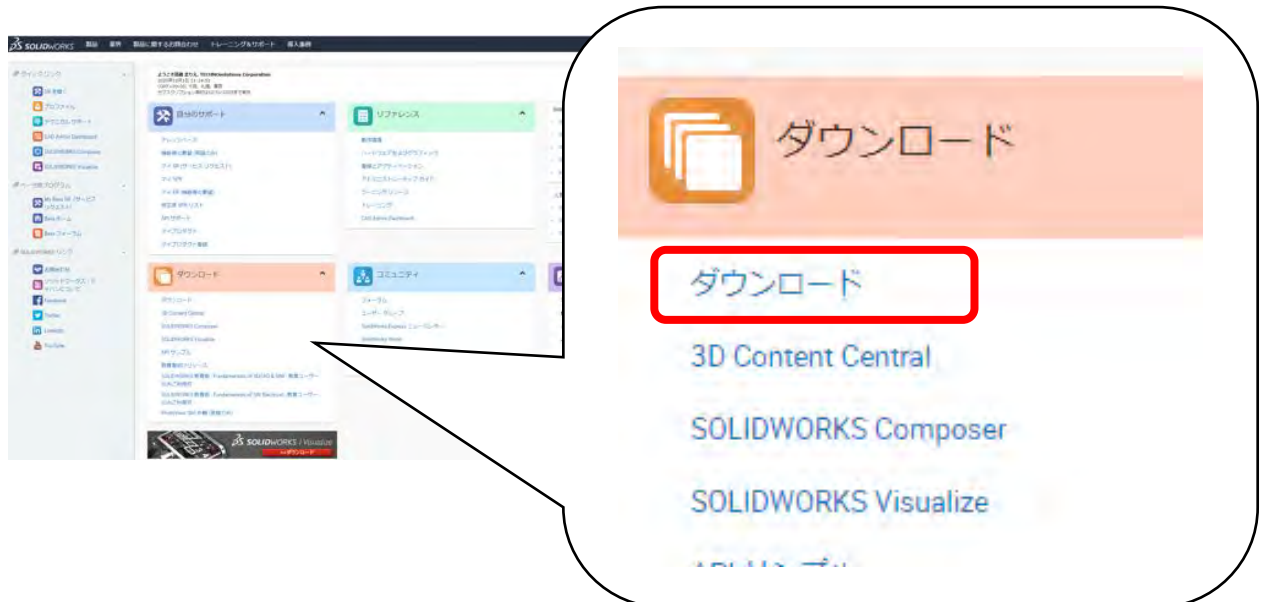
SOLIDWORKS 製品 業界 製品に関するお問合わせ トレーニング&サポート 導入事例

クイックリンク
プロファイル
テクニカル サポート
SAS Admin Dashboard
SOLIDWORKS Composer
SOLIDWORKS Visualize

自分のサポート
リファレンス
ダウンロード
コミュニティ
フォーラム
ユーザー グループ

ダウンロード
ダウンロード
3D Content Central
SOLIDWORKS Composer
SOLIDWORKS Visualize
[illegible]

Facebook
Twitter
LinkedIn
YouTube

SOLIDWORKS Visualize
ダウンロード